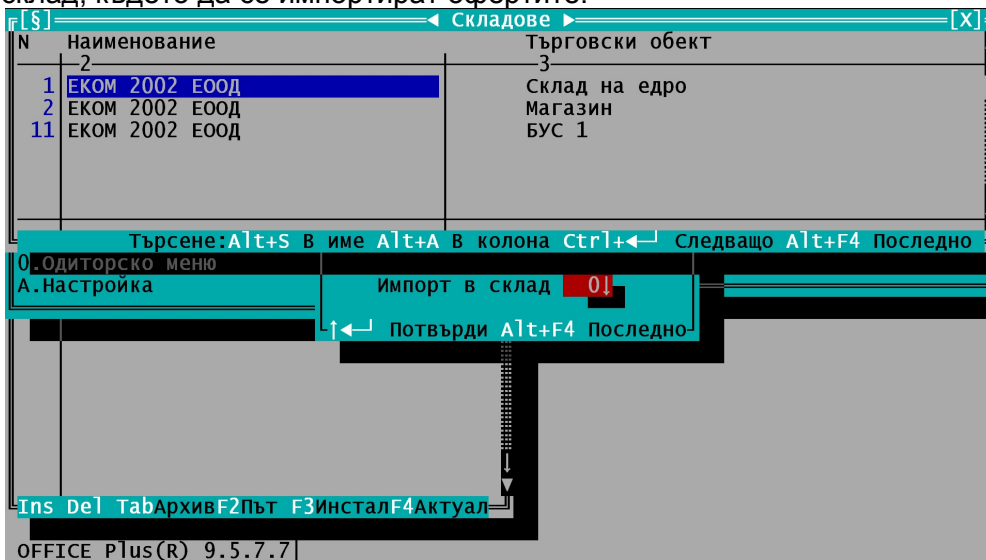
склад, където да се импортират офертите.

[§] ◄ Складове ► [X]

| N | Наименование | Търговски обект |
|---|---|---|
| | 2 | 3 |
| 1 | ЕКОМ 2002 ЕООД | Склад на едро |
| 2 | ЕКОМ 2002 ЕООД | Магазин |
| 11 | ЕКОМ 2002 ЕООД | БУС 1 |

Търсене:Alt+S в име Alt+A в колона Ctrl+◄┘ Следващо Alt+F4 Последно

0.Одиторско меню
А.Настройка

Импорт в склад 0↓

↑◄┘ Потвърди Alt+F4 Последно

Ins Del TabАрхивF2Път F3ИнсталF4Актуал

OFFICE Plus(R) 9.5.7.7